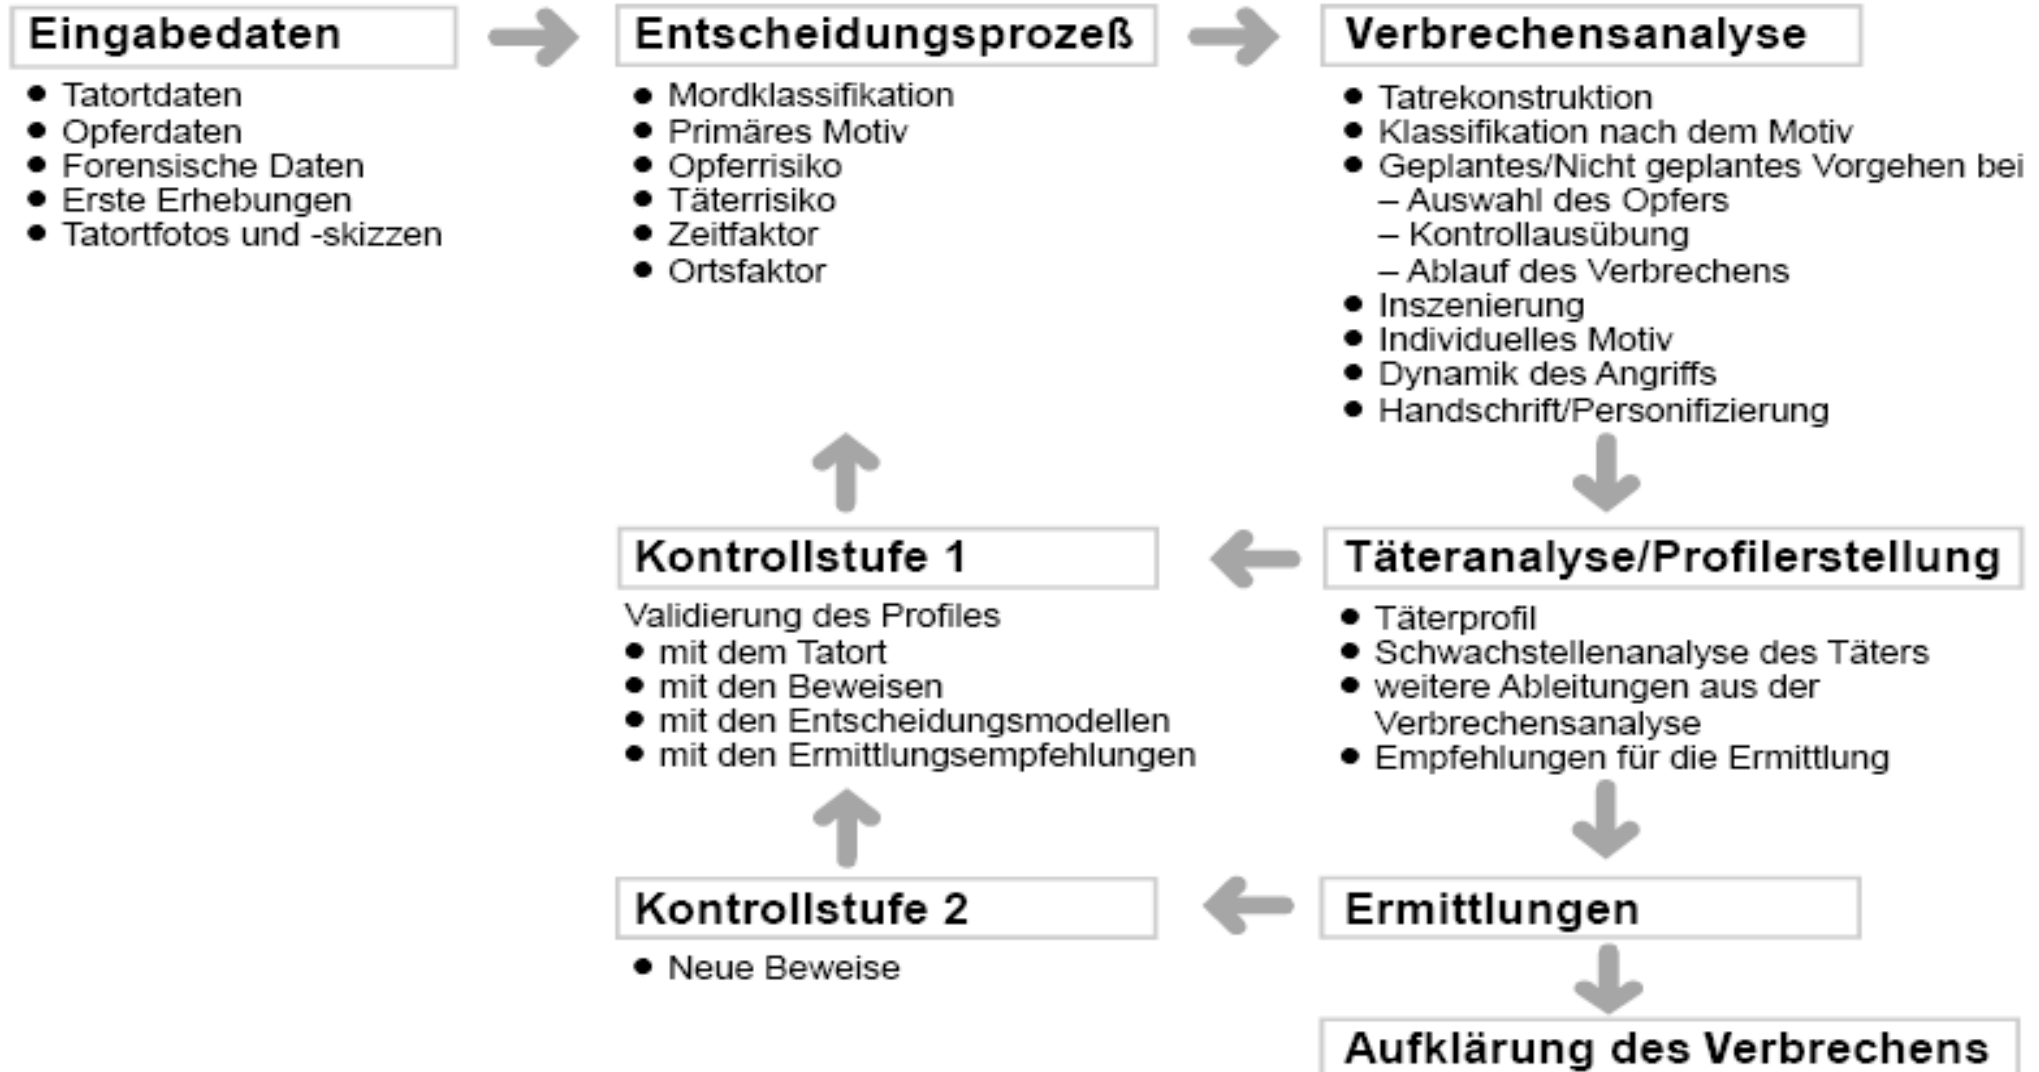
Eingabedaten

- Tatortdaten
- Opferdaten
- Forensische Daten
- Erste Erhebungen
- Tatortfotos und -skizzen

Entscheidungsprozeß

- Mordklassifikation
- Primäres Motiv
- Opferrisiko
- Täterrisiko
- Zeitfaktor
- Ortsfaktor

Verbrechensanalyse

- Tatrekonstruktion
- Klassifikation nach dem Motiv
- Geplantes/Nicht geplantes Vorgehen bei
  – Auswahl des Opfers
  – Kontrollausübung
  – Ablauf des Verbrechens
- Inszenierung
- Individuelles Motiv
- Dynamik des Angriffs
- Handschrift/Personifizierung

Kontrollstufe 1

Validierung des Profiles
- mit dem Tatort
- mit den Beweisen
- mit den Entscheidungsmodellen
- mit den Ermittlungsempfehlungen

Täteranalyse/Profilerstellung

- Täterprofil
- Schwachstellenanalyse des Täters
- weitere Ableitungen aus der Verbrechensanalyse
- Empfehlungen für die Ermittlung

Kontrollstufe 2

- Neue Beweise

Ermittlungen

Aufklärung des Verbrechens